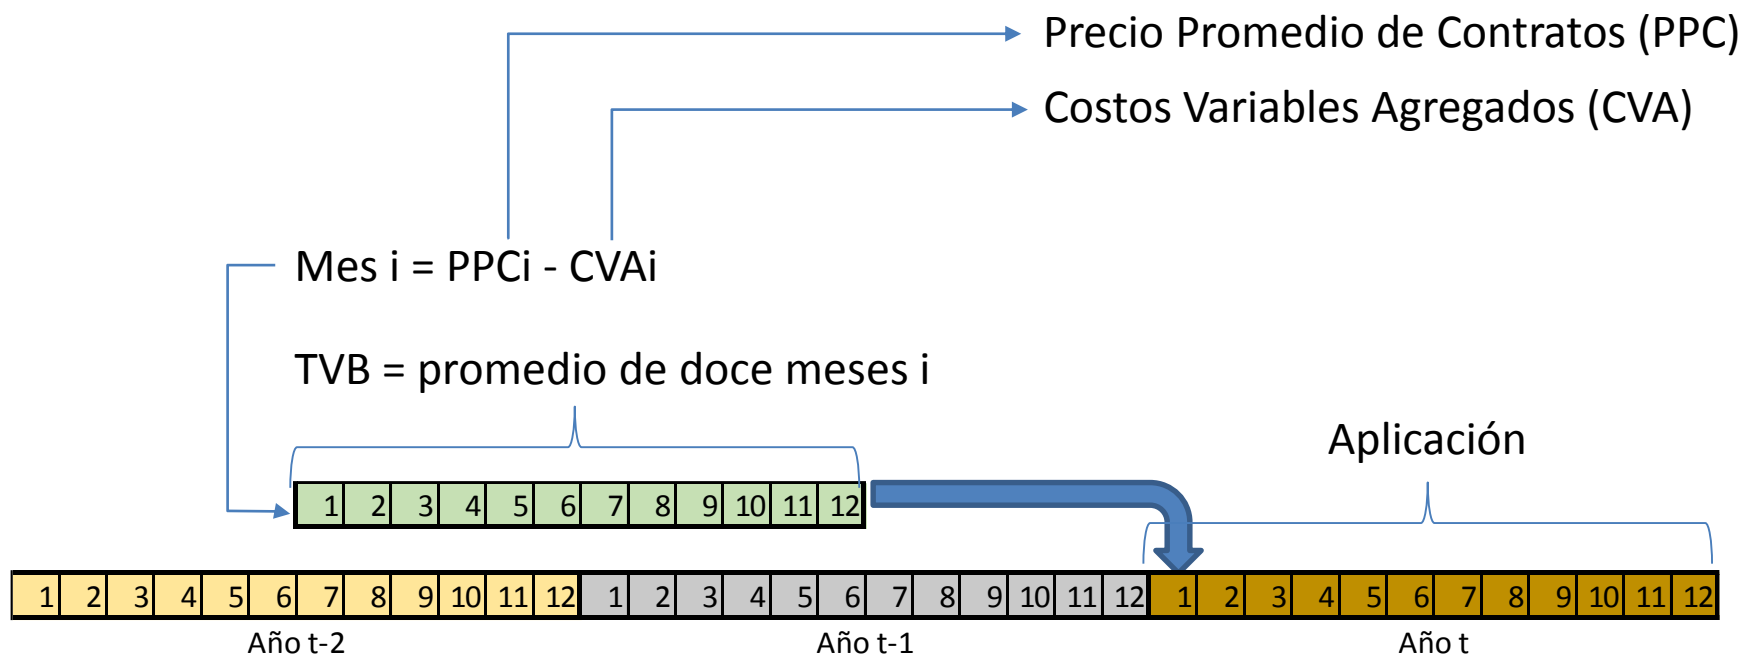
Precio Promedio de Contratos (PPC)

Costos Variables Agregados (CVA)

Mes i = PPCi - CVAi

TVB = promedio de doce meses i

Aplicación

| 1 | 2 | 3 | 4 | 5 | 6 | 7 | 8 | 9 | 10 | 11 | 12 |
|---|---|---|---|---|---|---|---|---|---|---|---|

| 1 | 2 | 3 | 4 | 5 | 6 | 7 | 8 | 9 | 10 | 11 | 12 | 1 | 2 | 3 | 4 | 5 | 6 | 7 | 8 | 9 | 10 | 11 | 12 | 1 | 2 | 3 | 4 | 5 | 6 | 7 | 8 | 9 | 10 | 11 | 12 |
|---|---|---|---|---|---|---|---|---|---|---|---|---|---|---|---|---|---|---|---|---|---|---|---|---|---|---|---|---|---|---|---|---|---|---|---|

Año t-2

Año t-1

Año t